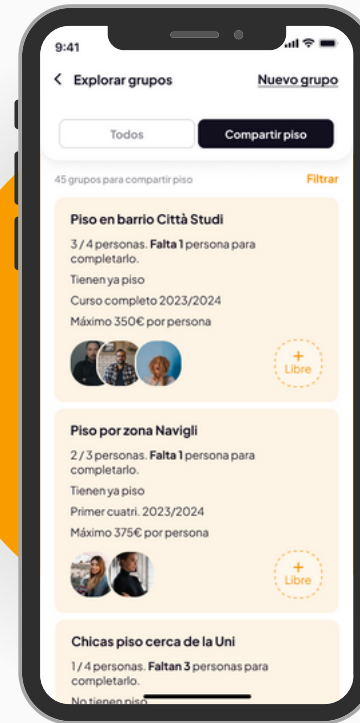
9:41

< Explorar grupos

Nuevo grupo

Todos

Compartir piso

45 grupos para compartir piso

Filtrar

Piso en barrio Città Studi

3 / 4 personas. Falta 1 persona para completarlo.

Tienen ya piso

Curso completo 2023/2024

Máximo 350€ por persona

+ Libre

Piso por zona Navigli

2 / 3 personas. Falta 1 persona para completarlo.

Tienen ya piso

Primer cuatri. 2023/2024

Máximo 375€ por persona

+ Libre

Chicas piso cerca de la Uni

1 / 4 personas. Faltan 3 personas para completarlo.

No tienen piso